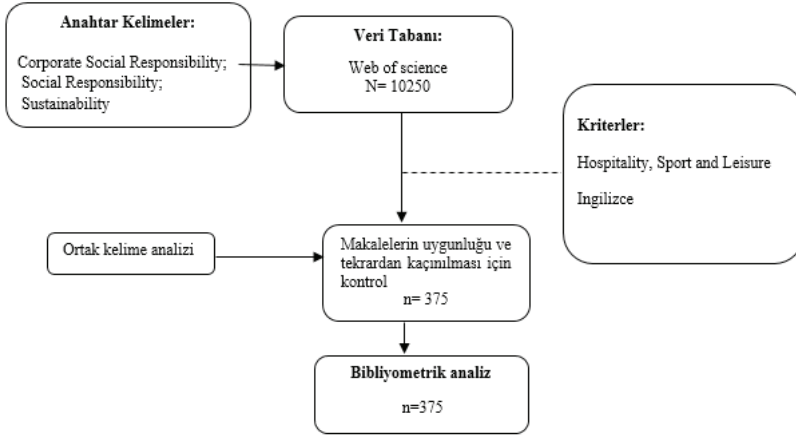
Anahtar Kelimeler:

Corporate Social Responsibility;
Social Responsibility;
Sustainability

Veri Tabanı:

Web of science
N= 10250

Kriterler:

Hospitality, Sport and Leisure

Ingilizce

Ortak kelime analizi

Makalelerin uygunluğu ve tekrardan kaçınılması için kontrol
n= 375

Bibliyometrik analiz

n=375